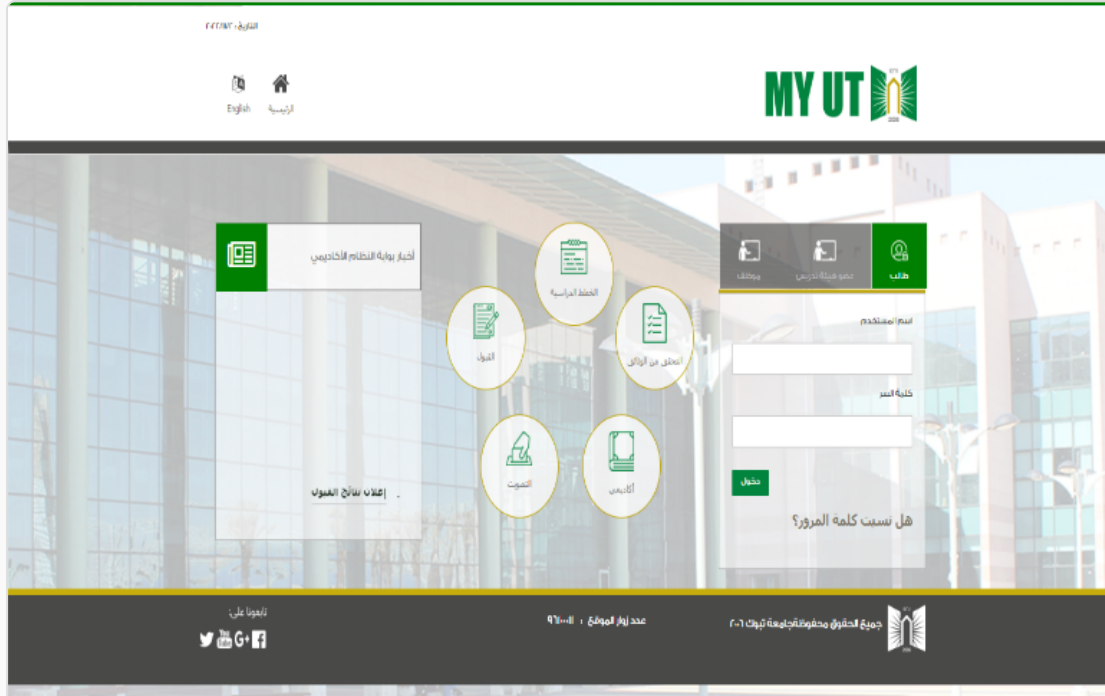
التاريخ: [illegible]

الرئيسية English

MY UT

طالب
عضو هيئة تدريس
موظف

اسم المستخدم

كلمة السر

دخول

هل نسيت كلمة المرور؟

الخطط الدراسية
التحقق من الوثائق
القبول
أكاديمي
التصويت

أخبار بوابة النظام الأكاديمي

إعلان نتائج القبول

جميع الحقوق محفوظة لجامعة تبوك ٢٠١٦

عدد زوار الموقع : ٩٦١٠٠١

تابعونا على: